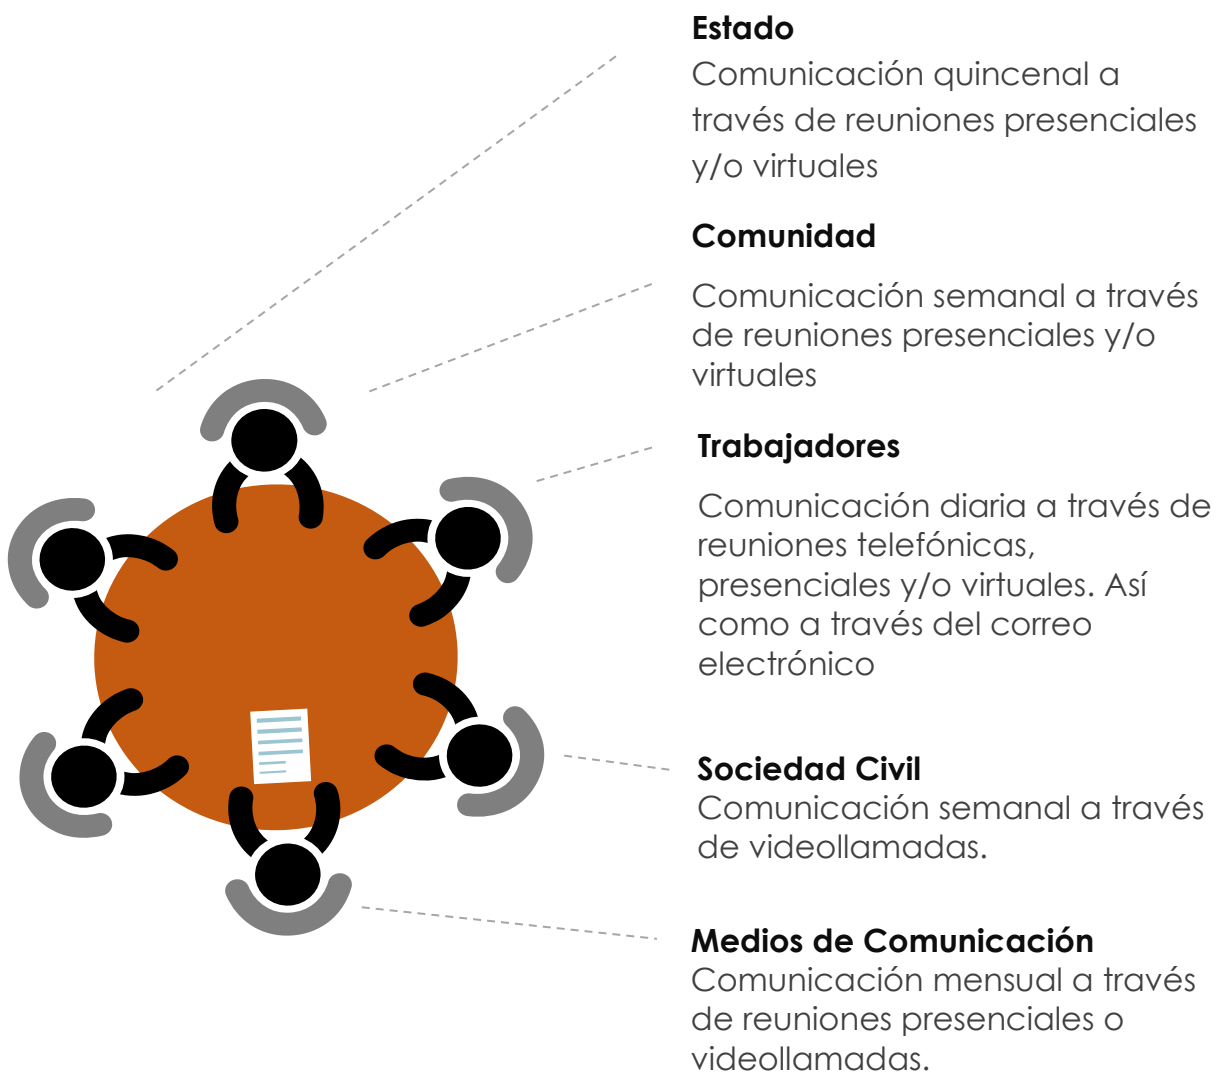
Estado
Comunicación quincenal a través de reuniones presenciales y/o virtuales

Comunidad
Comunicación semanal a través de reuniones presenciales y/o virtuales

Trabajadores
Comunicación diaria a través de reuniones telefónicas, presenciales y/o virtuales. Así como a través del correo electrónico

Sociedad Civil
Comunicación semanal a través de videollamadas.

Medios de Comunicación
Comunicación mensual a través de reuniones presenciales o videollamadas.